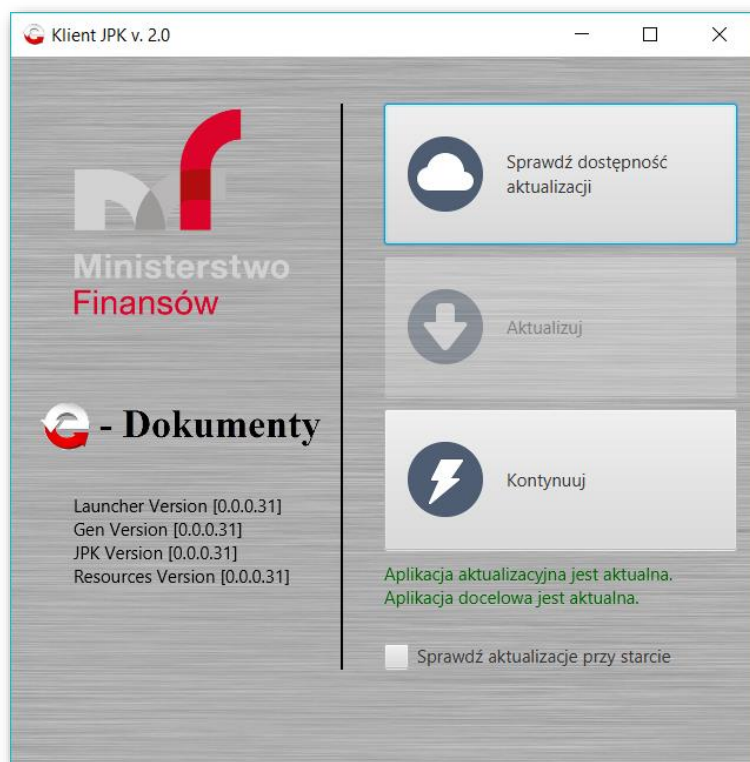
Klient JPK v. 2.0

Ministerstwo
Finansów

- Dokumenty

Launcher Version [0.0.0.31]
Gen Version [0.0.0.31]
JPK Version [0.0.0.31]
Resources Version [0.0.0.31]

Sprawdź dostępność aktualizacji

Aktualizuj

Kontynuuj

Aplikacja aktualizacyjna jest aktualna.
Aplikacja docelowa jest aktualna.

Sprawdź aktualizacje przy starcie